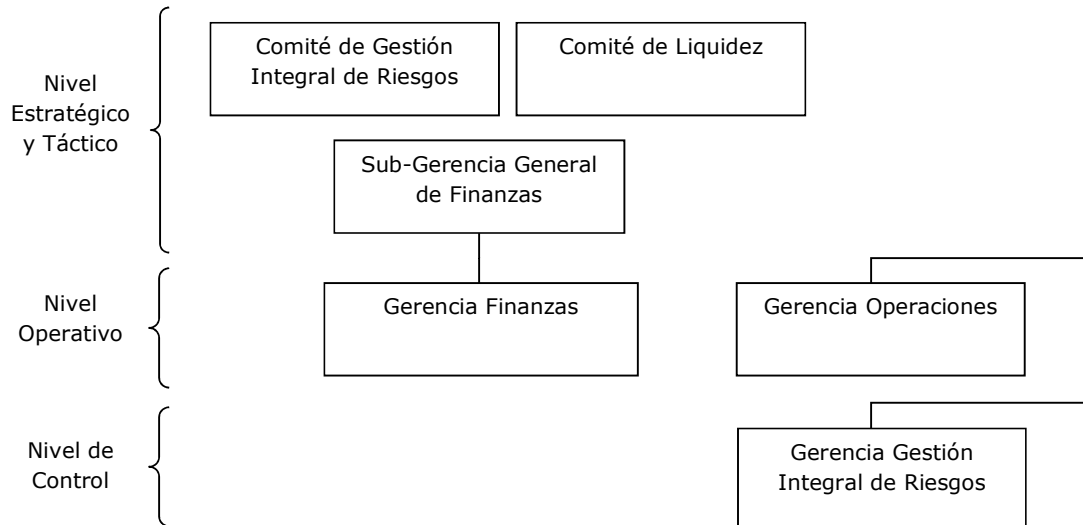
Nivel Estratégico y Táctico

Comité de Gestión Integral de Riesgos

Comité de Liquidez

Sub-Gerencia General de Finanzas

Nivel Operativo

Gerencia Finanzas

Gerencia Operaciones

Nivel de Control

Gerencia Gestión Integral de Riesgos